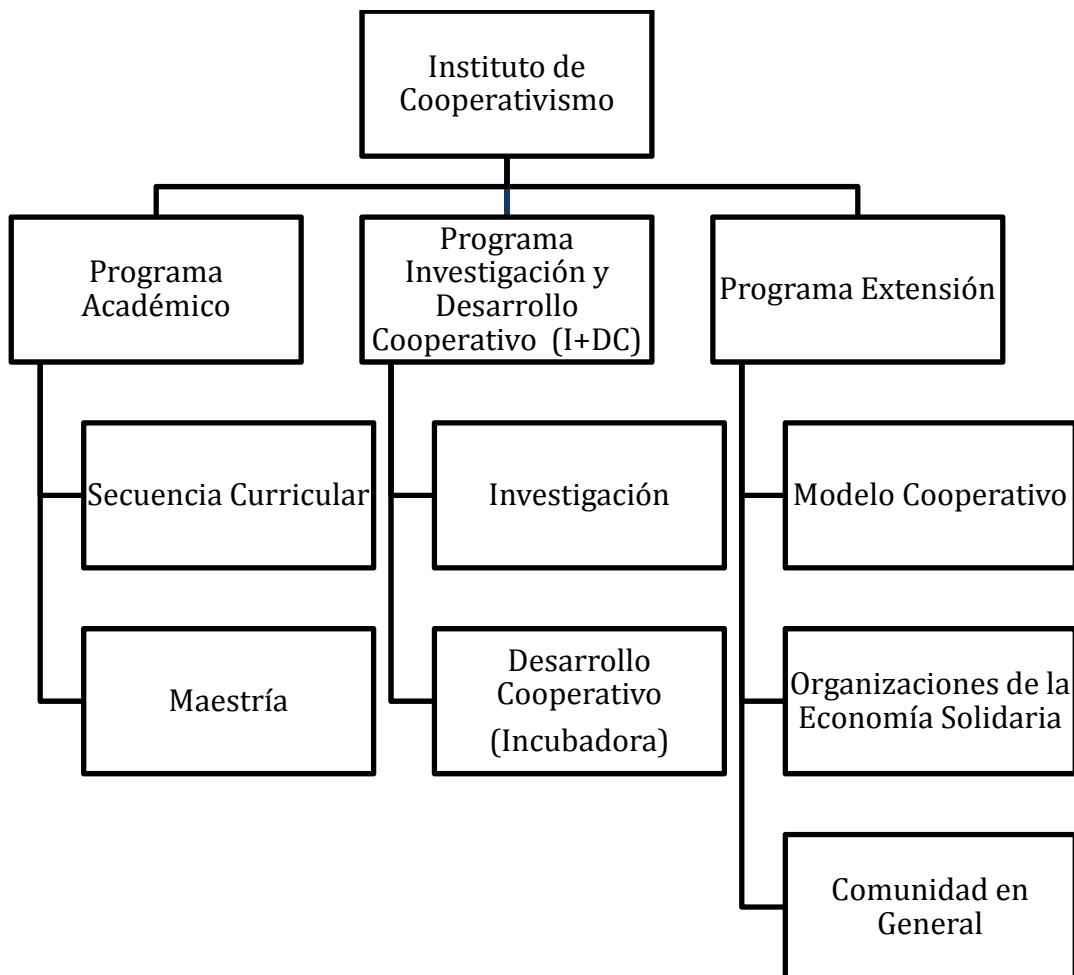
Instituto de Cooperativismo

Programa Académico

Secuencia Curricular

Maestría

Programa Investigación y Desarrollo Cooperativo (I+DC)

Investigación

Desarrollo Cooperativo (Incubadora)

Programa Extensión

Modelo Cooperativo

Organizaciones de la Economía Solidaria

Comunidad en General